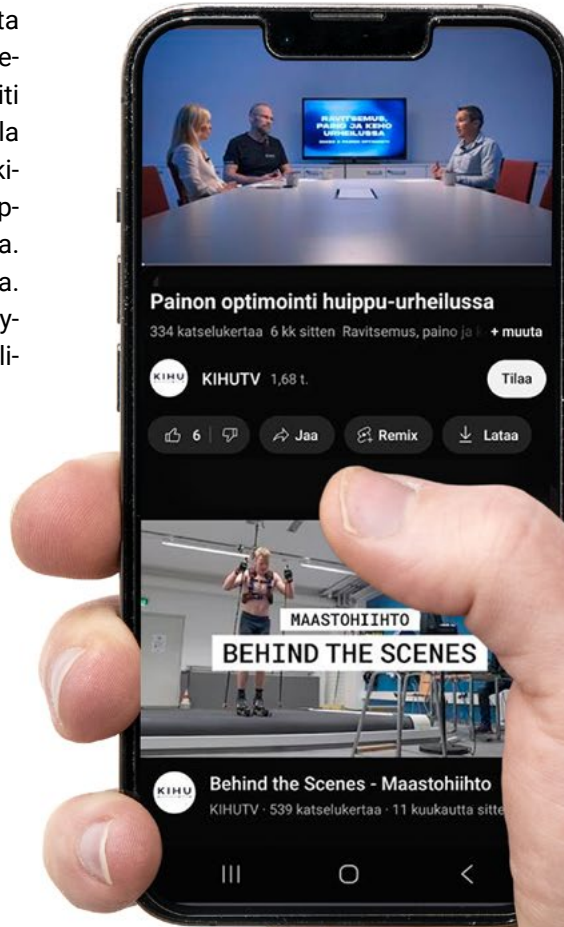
ta
e-
iti
la
ki-
p-
a.
a.
y-
li-

RAVITSEMUS, PAINO JA KEHO URHEILUSSA

Painon optimointi huippu-urheilussa
334 katselukertaa 6 kk sitten Ravitsemus, paino ja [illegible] + muuta

KIHU KIHUTV 1,68 t. Tilaa

6 Jaa Remix Lataa

MAASTOHIIHTO
BEHIND THE SCENES

KIHU Behind the Scenes - Maastohiihto
KIHUTV · 539 katselukertaa · 11 kuukautta sitte